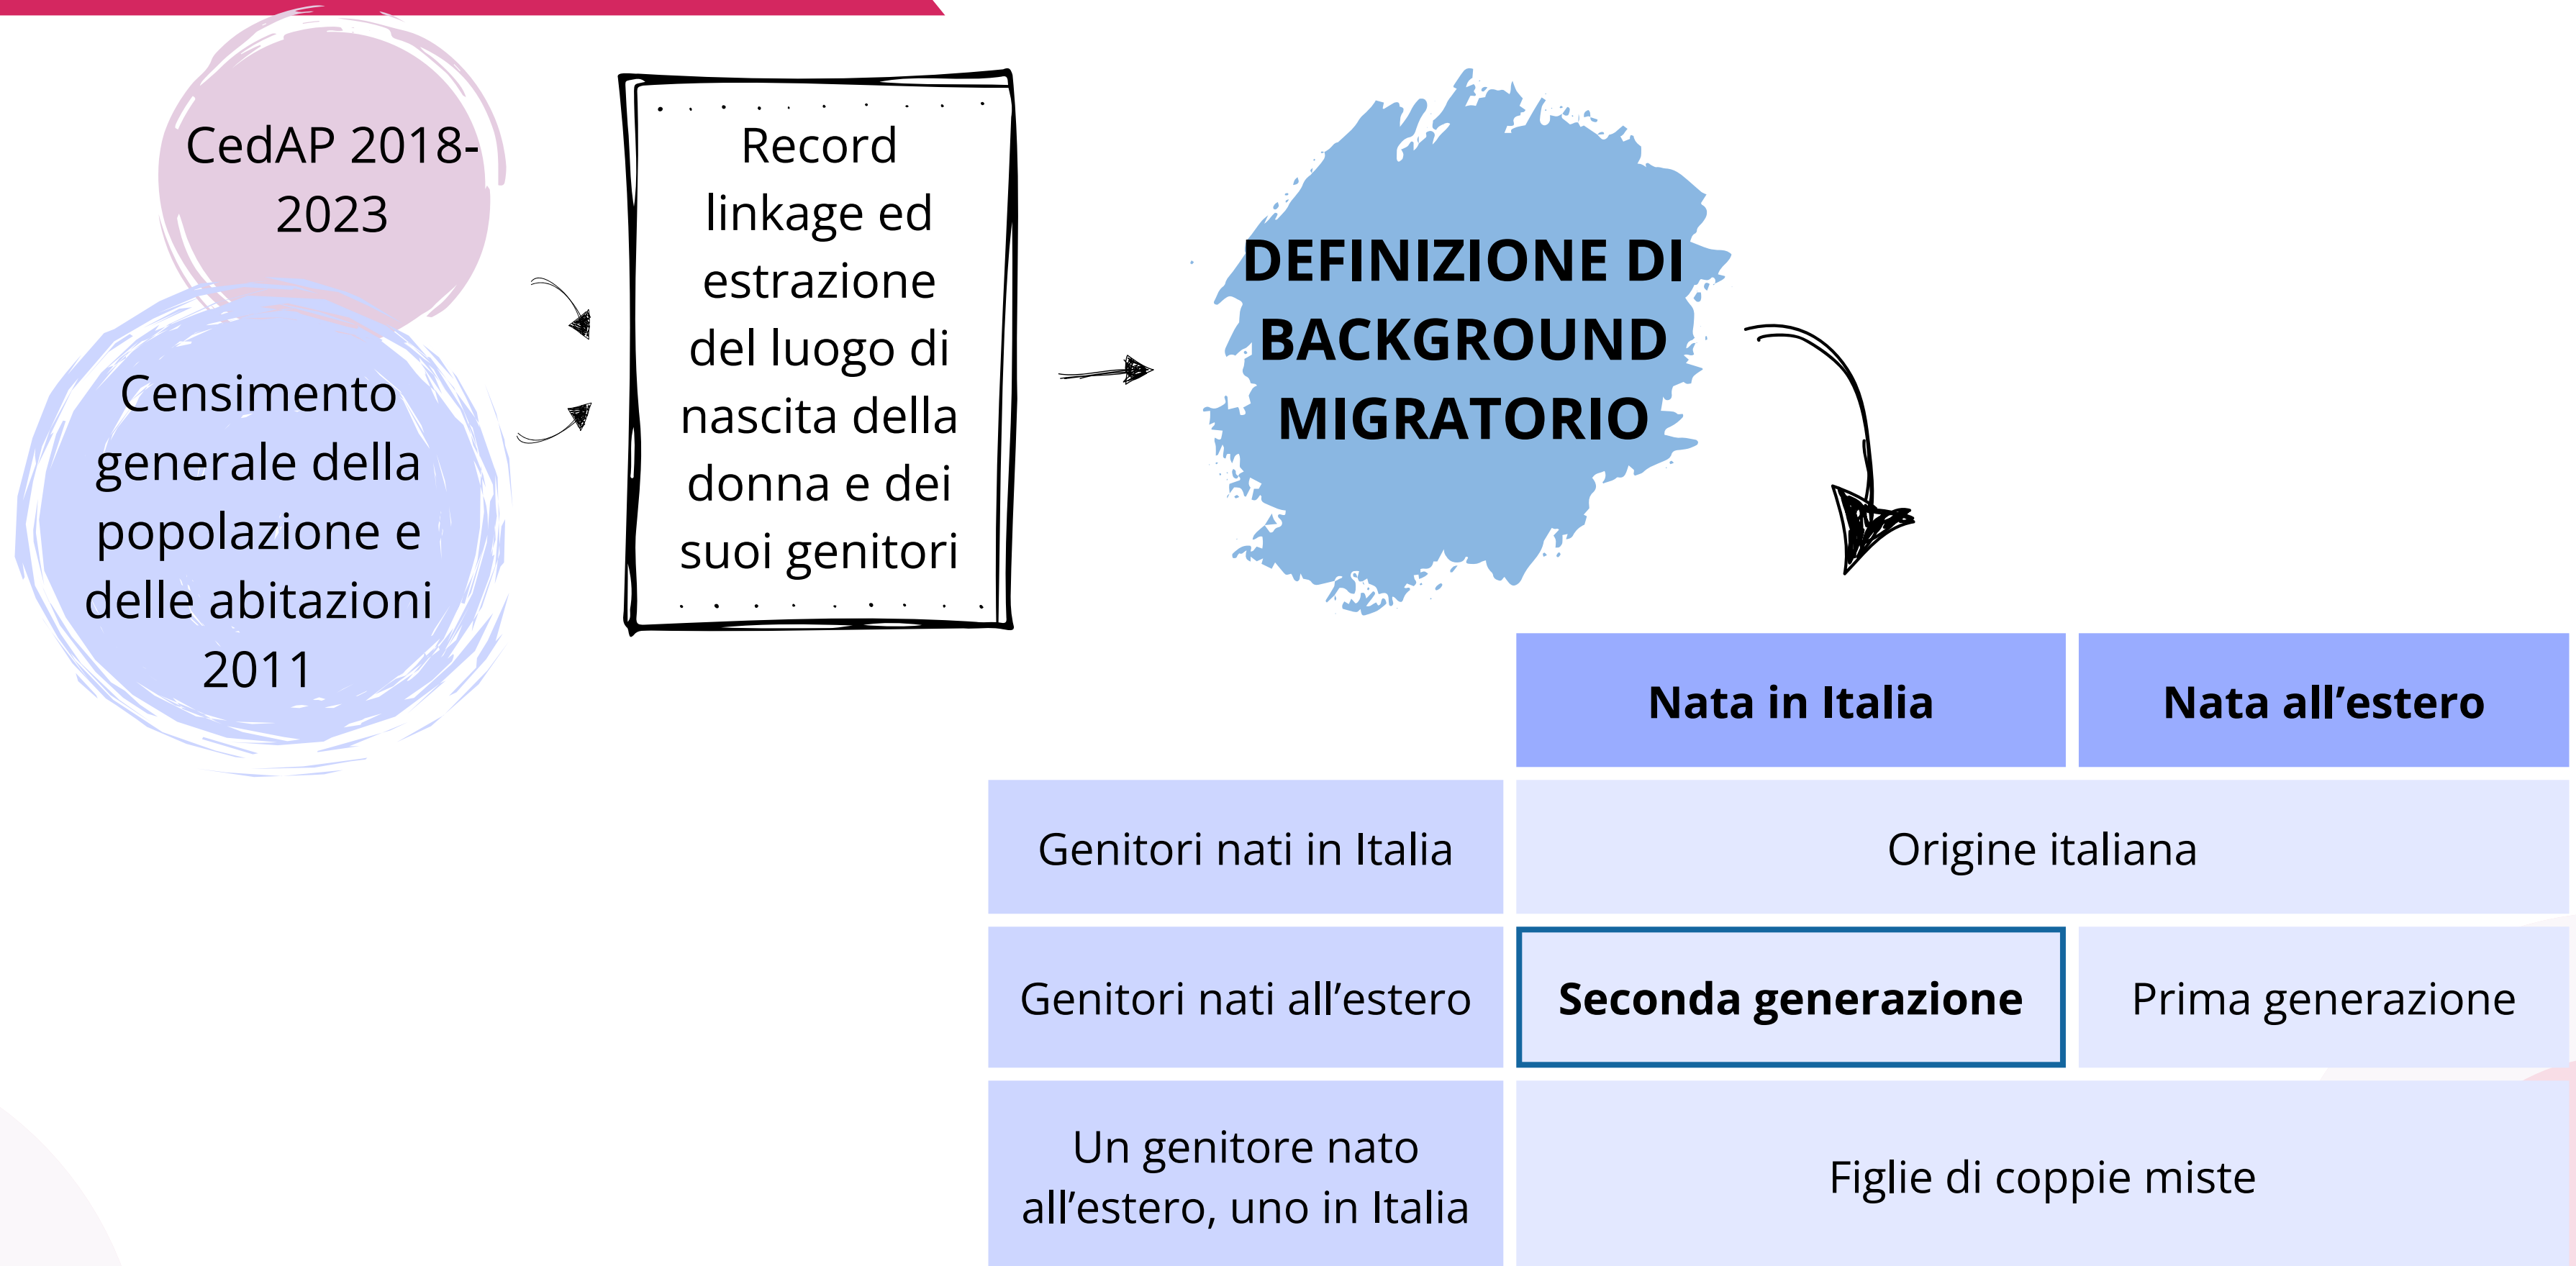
CedAP 2018-2023

Censimento generale della popolazione e delle abitazioni 2011

Record linkage ed estrazione del luogo di nascita della donna e dei suoi genitori

DEFINIZIONE DI BACKGROUND MIGRATORIO

| | Nata in Italia | Nata all’estero |
|---|---|---|
| Genitori nati in Italia | Origine italiana | |
| Genitori nati all’estero | Seconda generazione | Prima generazione |
| Un genitore nato all’estero, uno in Italia | Figlie di coppie miste | |